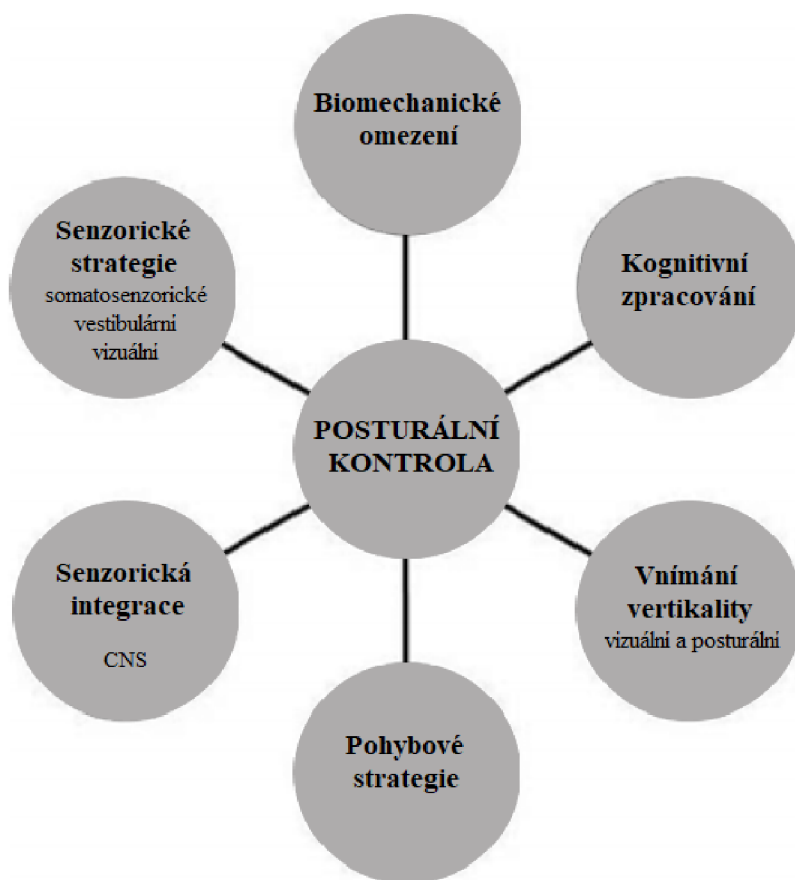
Biomechanické omezení

Senzorické strategie
somatosenzorické
vestibulární
vizuální

Kognitivní zpracování

POSTURÁLNÍ KONTROLA

Senzorická integrace
CNS

Vnímání vertikality
vizuální a posturální

Pohybové strategie